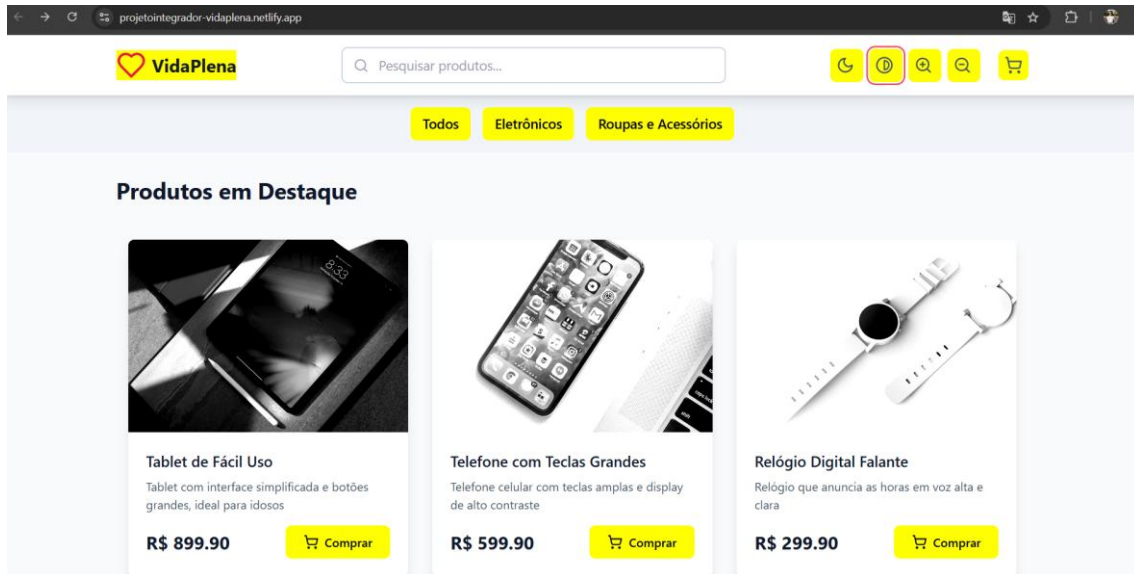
projetointegrador-vidaplena.netlify.app

VidaPlena

Pesquisar produtos...

Todos Eletrônicos Roupas e Acessórios

Produtos em Destaque

8:33

Tablet de Fácil Uso

Tablet com interface simplificada e botões grandes, ideal para idosos

R$ 899.90

Comprar

Telefone com Teclas Grandes

Telefone celular com teclas amplas e display de alto contraste

R$ 599.90

Comprar

Relógio Digital Falante

Relógio que anuncia as horas em voz alta e clara

R$ 299.90

Comprar